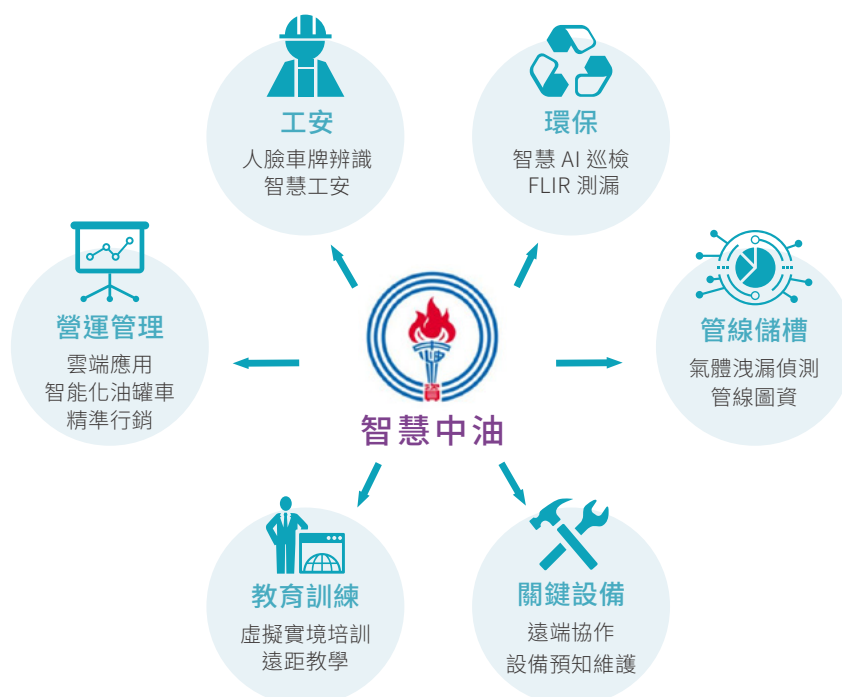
工安
人臉車牌辨識
智慧工安

環保
智慧 AI 巡檢
FLIR 測漏

營運管理
雲端應用
智能化油罐車
精準行銷

CPC
資

智慧中油

管線儲槽
氣體洩漏偵測
管線圖資

教育訓練
虛擬實境培訓
遠距教學

關鍵設備
遠端協作
設備預知維護